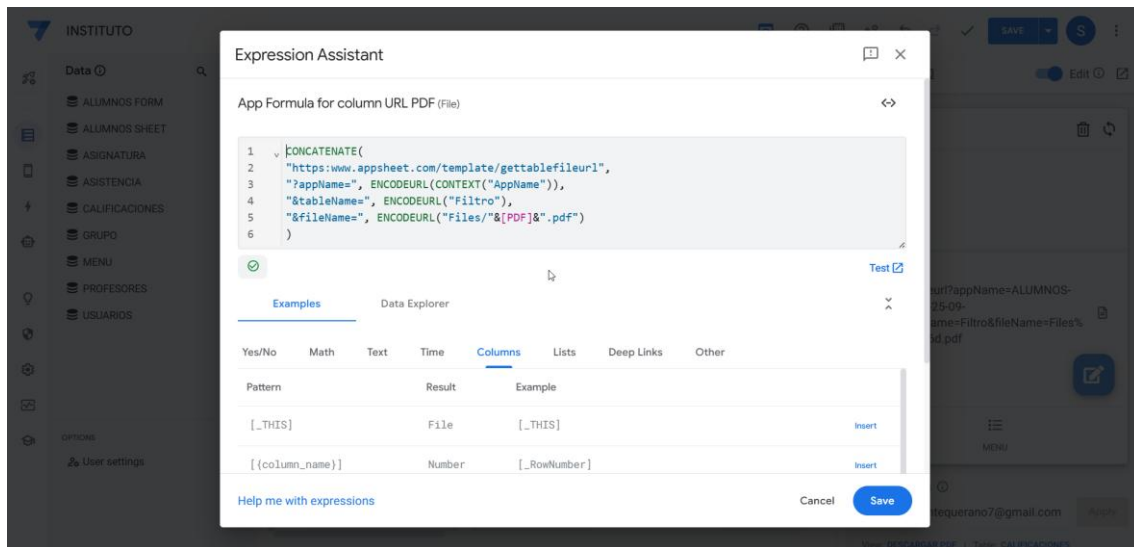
INSTITUTO

SAVE

S

Data ⓘ

ALUMNOS FORM
ALUMNOS SHEET
ASIGNATURA
ASISTENCIA
CALIFICACIONES
GRUPO
MENU
PROFESORES
USUARIOS

OPTIONS
User settings

Edit ⓘ

Expression Assistant

App Formula for column URL PDF (File)

<·>

1 CONCATENATE(
2 "https:www.appsheet.com/template/gettablefileurl",
3 "?appName=", ENCODEURL(CONTEXT("AppName")),
4 "&tableName=", ENCODEURL("Filtro"),
5 "&fileName=", ENCODEURL("Files/"&[PDF]&".pdf")
6 )

Test

Examples Data Explorer

Yes/No Math Text Time Columns Lists Deep Links Other

| Pattern | Result | Example | |
|---|---|---|---|
| [_THIS] | File | [_THIS] | Insert |
| [{column_name}] | Number | [_RowNumber] | Insert |

Help me with expressions

Cancel Save

url?appName=ALUMNOS-
25-09-
ame=Filtro&fileName=Files%
5d.pdf

MENU

tequerano7@gmail.com

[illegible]